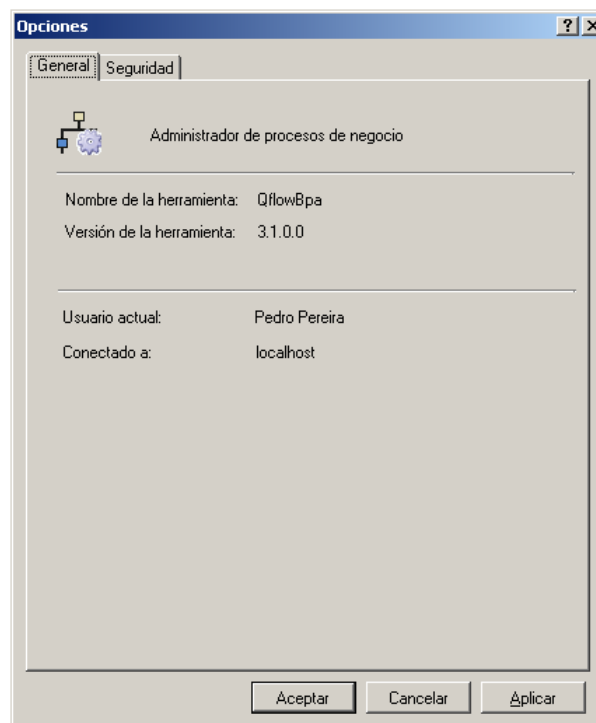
Opciones

?

General Seguridad

Administrador de procesos de negocio

Nombre de la herramienta: QflowBpa
Versión de la herramienta: 3.1.0.0

Usuario actual: Pedro Pereira
Conectado a: localhost

Aceptar Cancelar Aplicar